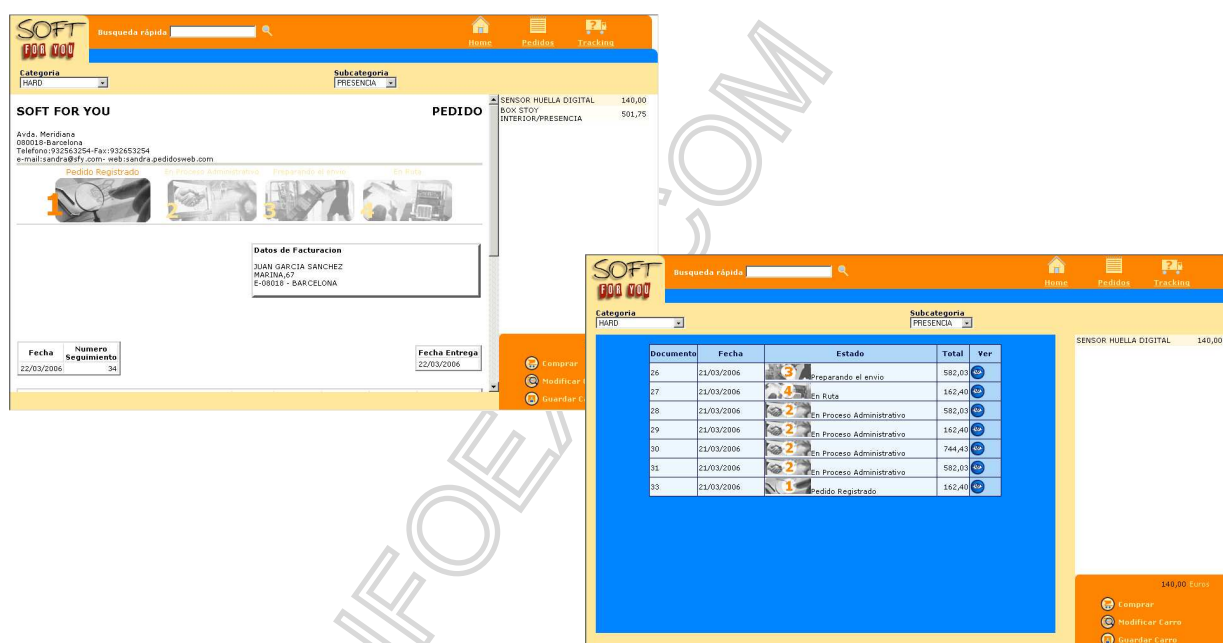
SOFT FOR YOU

Busqueda rápida

Home Pedidos Tracking

Categoria
HARD

Subcategoria
PRESENCIA

SOFT FOR YOU

PEDIDO

Avda. Meridiana
080018-Barcelona
Telefono:932563254-Fax:932653254
e-mail:sandra@sfy.com- web:sandra.pedidosweb.com

Pedido Registrado En Proceso Administrativo Preparando el envio En Ruta

1 2 3 4

Datos de Facturacion

JUAN GARCIA SANCHEZ
MARINA,67
E-08018 - BARCELONA

| Fecha | Numero Seguimiento |
|---|---|
| 22/03/2006 | 34 |

Fecha Entrega
22/03/2006

SENSOR HUELLA DIGITAL 140,00
BOX STOY INTERIOR/PRESENCIA 501,75

Comprar
Modificar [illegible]
Guardar C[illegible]

SOFT FOR YOU

Busqueda rápida

Home Pedidos Tracking

Categoria
HARD

Subcategoria
PRESENCIA

| Documento | Fecha | Estado | Total | Ver |
|---|---|---|---|---|
| 26 | 21/03/2006 | 3 Preparando el envio | 582,03 | |
| 27 | 21/03/2006 | 4 En Ruta | 162,40 | |
| 28 | 21/03/2006 | 2 En Proceso Administrativo | 582,03 | |
| 29 | 21/03/2006 | 2 En Proceso Administrativo | 162,40 | |
| 30 | 21/03/2006 | 2 En Proceso Administrativo | 744,43 | |
| 31 | 21/03/2006 | 2 En Proceso Administrativo | 582,03 | |
| 33 | 21/03/2006 | 1 Pedido Registrado | 162,40 | |

SENSOR HUELLA DIGITAL 140,00

140,00 Euros

Comprar
Modificar Carro
Guardar Carro